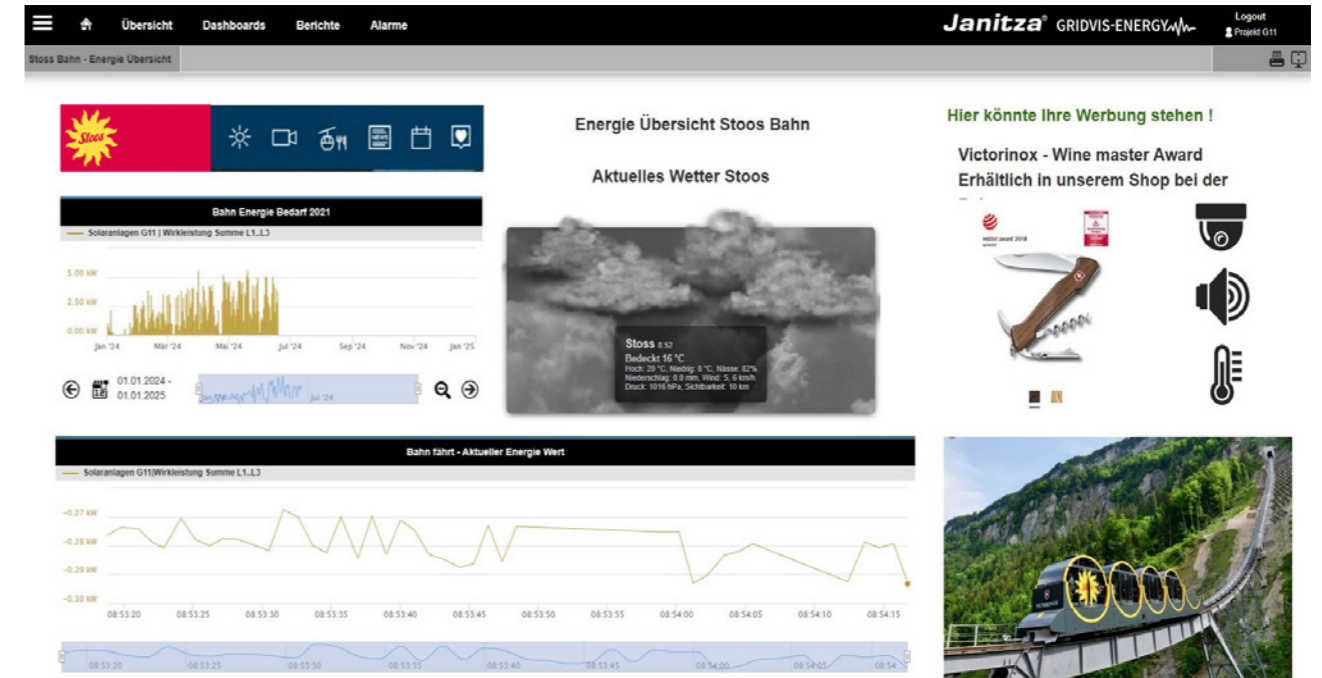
Übersicht Dashboards Berichte Alarme

Janitza® GRIDVIS-ENERGY

Logout
Projekt G11

Stoss Bahn - Energie Übersicht

Stoos

Energie Übersicht Stoos Bahn

Aktuelles Wetter Stoos

Hier könnte Ihre Werbung stehen !

Victorinox - Wine master Award
Erhältlich in unserem Shop bei der

Bahn Energie Bedarf 2021

Solaranlagen G11 | Wirkleistung Summe L1..L3

5.00 kW
2.50 kW
0.00 kW

Jan '24 Mär '24 Mai '24 Jul '24 Sep '24 Nov '24 Jan '25

01.01.2024 -
01.01.2025

Jan '24 Jul '24

Stoss 8:52
Bedeckt 16 °C
Hoch: 20 °C, Niedrig: 8 °C, Nässe: 82%
Niederschlag: 0.0 mm, Wind: 5, 6 km/h
Druck: 1016 hPa, Sichtbarkeit: 10 km

reddot award 2018

Bahn fährt - Aktueller Energie Wert

Solaranlagen G11|Wirkleistung Summe L1..L3

-0.27 kW
-0.28 kW
-0.29 kW
-0.30 kW

08:53:20 08:53:25 08:53:30 08:53:35 08:53:40 08:53:45 08:53:50 08:53:55 08:54:00 08:54:05 08:54:10 08:54:15

08:53:20 08:53:25 08:53:30 08:53:35 08:53:40 08:53:45 08:54:00 08:54:05 08:54